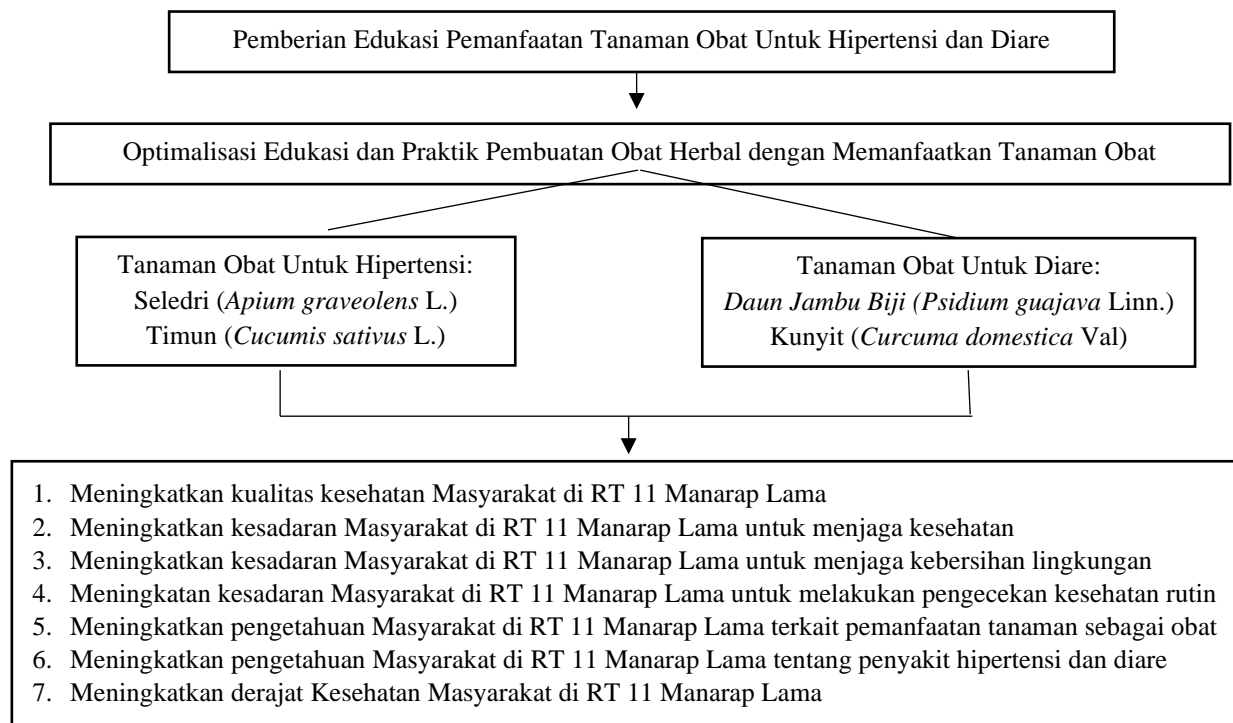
Pemberian Edukasi Pemanfaatan Tanaman Obat Untuk Hipertensi dan Diare

Optimalisasi Edukasi dan Praktik Pembuatan Obat Herbal dengan Memanfaatkan Tanaman Obat

Tanaman Obat Untuk Hipertensi:
Seledri (*Apium graveolens* L.)
Timun (*Cucumis sativus* L.)

Tanaman Obat Untuk Diare:
*Daun Jambu Biji (Psidium guajava* Linn.)
Kunyit (*Curcuma domestica* Val)

1. Meningkatkan kualitas kesehatan Masyarakat di RT 11 Manarap Lama
2. Meningkatkan kesadaran Masyarakat di RT 11 Manarap Lama untuk menjaga kesehatan
3. Meningkatkan kesadaran Masyarakat di RT 11 Manarap Lama untuk menjaga kebersihan lingkungan
4. Meningkatan kesadaran Masyarakat di RT 11 Manarap Lama untuk melakukan pengecekan kesehatan rutin
5. Meningkatkan pengetahuan Masyarakat di RT 11 Manarap Lama terkait pemanfaatan tanaman sebagai obat
6. Meningkatkan pengetahuan Masyarakat di RT 11 Manarap Lama tentang penyakit hipertensi dan diare
7. Meningkatkan derajat Kesehatan Masyarakat di RT 11 Manarap Lama